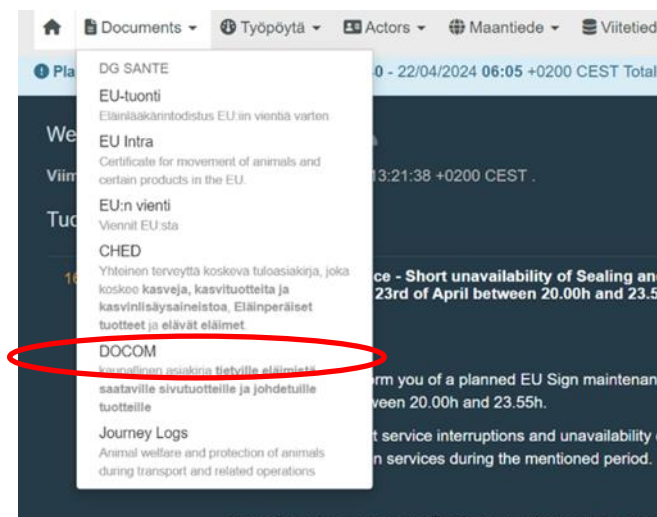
Documents ▾ Työpöytä ▾ Actors ▾ Maantiede ▾ Viitetied

Pla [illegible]0 - 22/04/2024 06:05 +0200 CEST Total

We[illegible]

Viim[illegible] 13:21:38 +0200 CEST .

Tuo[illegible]

16 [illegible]ce - Short unavailability of Sealing and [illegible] 23rd of April between 20.00h and 23.5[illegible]

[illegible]rm you of a planned EU Sign maintenan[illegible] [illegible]ween 20.00h and 23.55h.

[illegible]t service interruptions and unavailability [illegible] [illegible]n services during the mentioned period.

DG SANTE

EU-tuonti
Eläinlääkärintodistus EU:iin vientiä varten

EU Intra
Certificate for movement of animals and certain products in the EU.

EU:n vienti
Viennit EU:sta

CHED
Yhteinen terveyttä koskeva tuloasiakirja, joka koskee kasveja, kasvituotteita ja kasvinlisäysaineistoa, Eläinperäiset tuotteet ja elävät eläimet

DOCOM
kaupallinen asiakirja tietyille eläimistä saataville sivutuotteille ja johdetuille tuotteille

Journey Logs
Animal welfare and protection of animals during transport and related operations